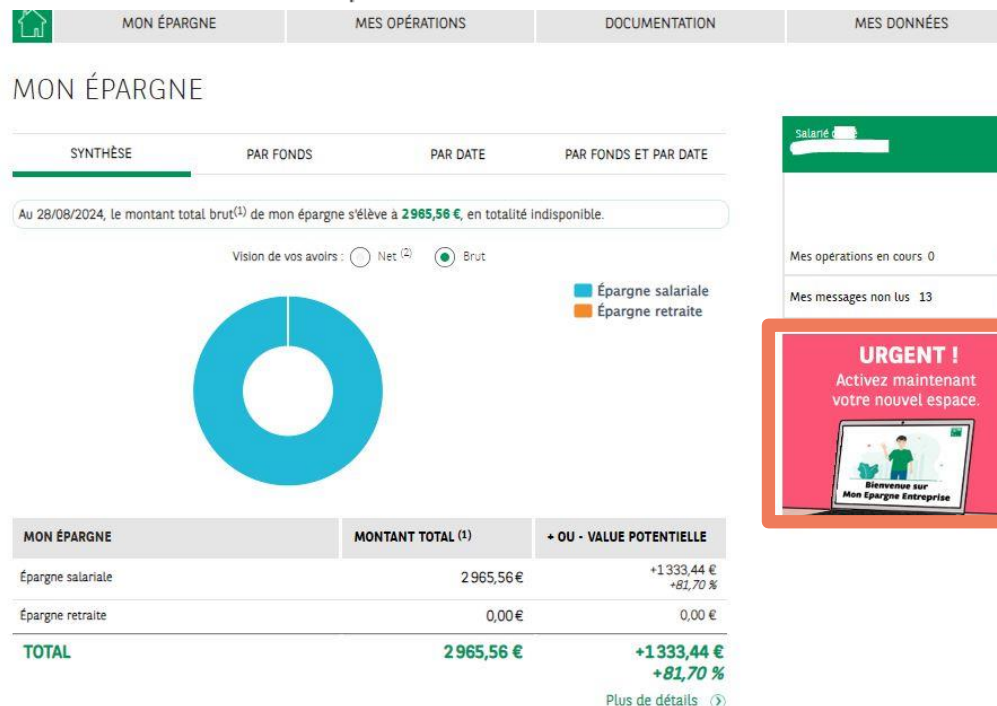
MON ÉPARGNE | MES OPÉRATIONS | DOCUMENTATION | MES DONNÉES

MON ÉPARGNE

SYNTHÈSE | PAR FONDS | PAR DATE | PAR FONDS ET PAR DATE

Au 28/08/2024, le montant total brut$^{(1)}$ de mon épargne s'élève à 2 965,56 €, en totalité indisponible.

Vision de vos avoirs : Net $^{(2)}$ Brut

Épargne salariale
Épargne retraite

Salarié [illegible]

Mes opérations en cours 0

Mes messages non lus 13

URGENT !
Activez maintenant votre nouvel espace.

Bienvenue sur Mon Epargne Entreprise

| MON ÉPARGNE | MONTANT TOTAL $^{(1)}$ | + OU - VALUE POTENTIELLE |
|---|---|---|
| Épargne salariale | 2 965,56€ | +1 333,44 € +81,70 % |
| Épargne retraite | 0,00€ | 0,00 € |
| TOTAL | 2 965,56 € | +1 333,44 € +81,70 % |

Plus de détails